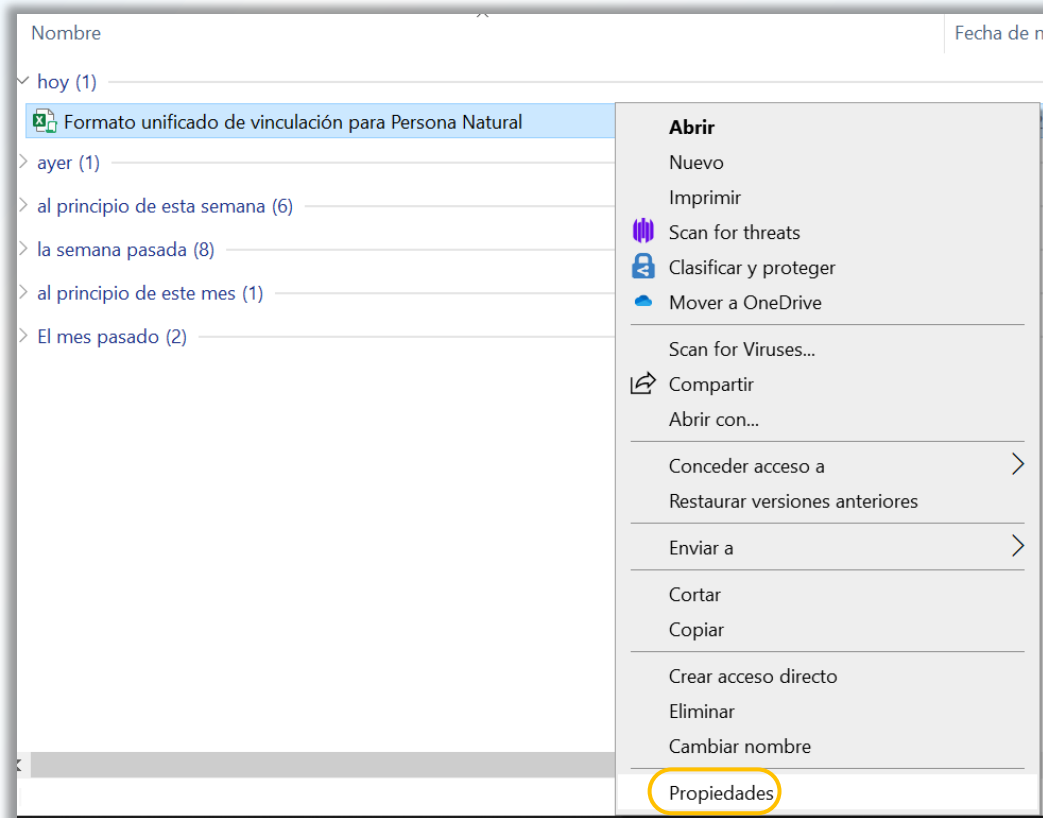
Nombre

Fecha de m

hoy (1)

Formato unificado de vinculación para Persona Natural

ayer (1)

al principio de esta semana (6)

la semana pasada (8)

al principio de este mes (1)

El mes pasado (2)

Abrir
Nuevo
Imprimir
Scan for threats
Clasificar y proteger
Mover a OneDrive

Scan for Viruses...
Compartir
Abrir con...

Conceder acceso a
Restaurar versiones anteriores

Enviar a

Cortar
Copiar

Crear acceso directo
Eliminar
Cambiar nombre

Propiedades